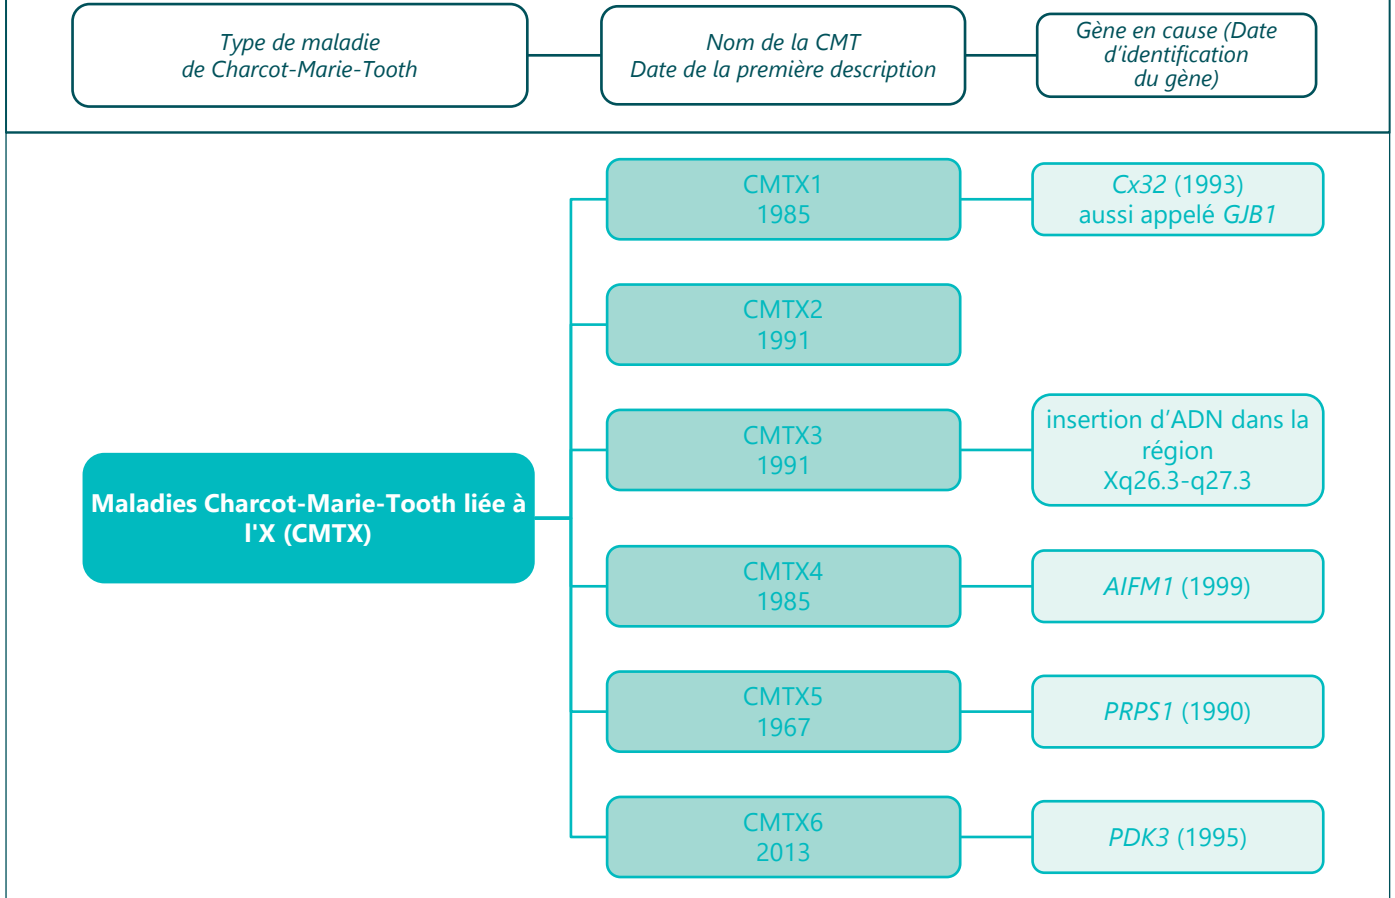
Type de maladie
de Charcot-Marie-Tooth

Nom de la CMT
Date de la première description

Gène en cause (Date d'identification du gène)

Maladies Charcot-Marie-Tooth liée à l'X (CMTX)

CMTX1
1985

Cx32 (1993)
aussi appelé GJB1

CMTX2
1991

CMTX3
1991

insertion d'ADN dans la région
Xq26.3-q27.3

CMTX4
1985

AIFM1 (1999)

CMTX5
1967

PRPS1 (1990)

CMTX6
2013

PDK3 (1995)